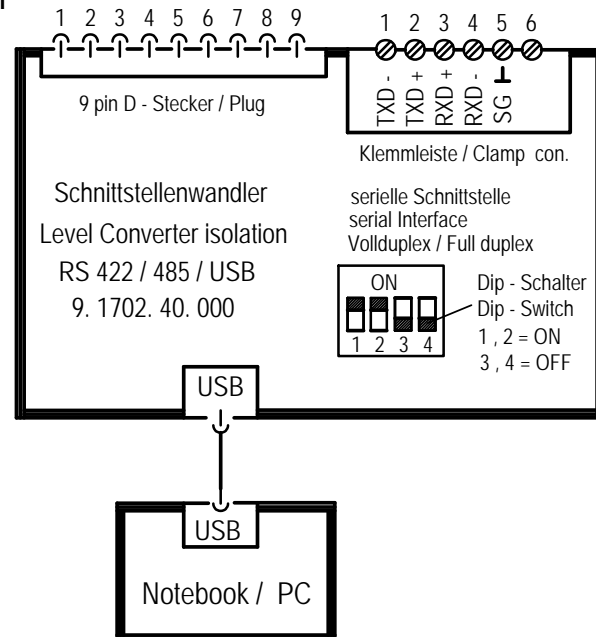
1 2 3 4 5 6 7 8 9

9 pin D - Stecker / Plug

1 2 3 4 5 6

TXD - TXD + RXD + RXD - SG ⊥

Klemmleiste / Clamp con.

Schnittstellenwandler
Level Converter isolation
RS 422 / 485 / USB
9. 1702. 40. 000

serielle Schnittstelle
serial Interface
Vollduplex / Full duplex

ON
1 2 3 4

Dip - Schalter
Dip - Switch
1 , 2 = ON
3 , 4 = OFF

USB

USB

Notebook / PC